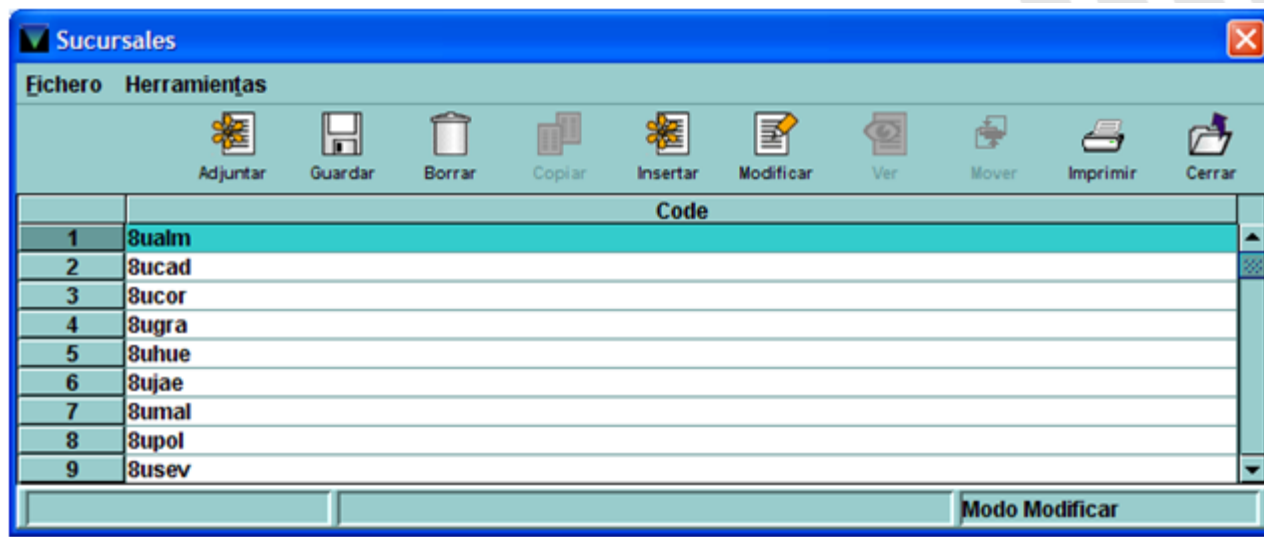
Sucursales

Fichero Herramientas

Adjuntar Guardar Borrar Copiar Insertar Modificar Ver Mover Imprimir Cerrar

| | Code |
|---|---|
| 1 | 8ualm |
| 2 | 8ucad |
| 3 | 8ucor |
| 4 | 8ugra |
| 5 | 8uhue |
| 6 | 8ujae |
| 7 | 8umal |
| 8 | 8upol |
| 9 | 8usev |

Modo Modificar